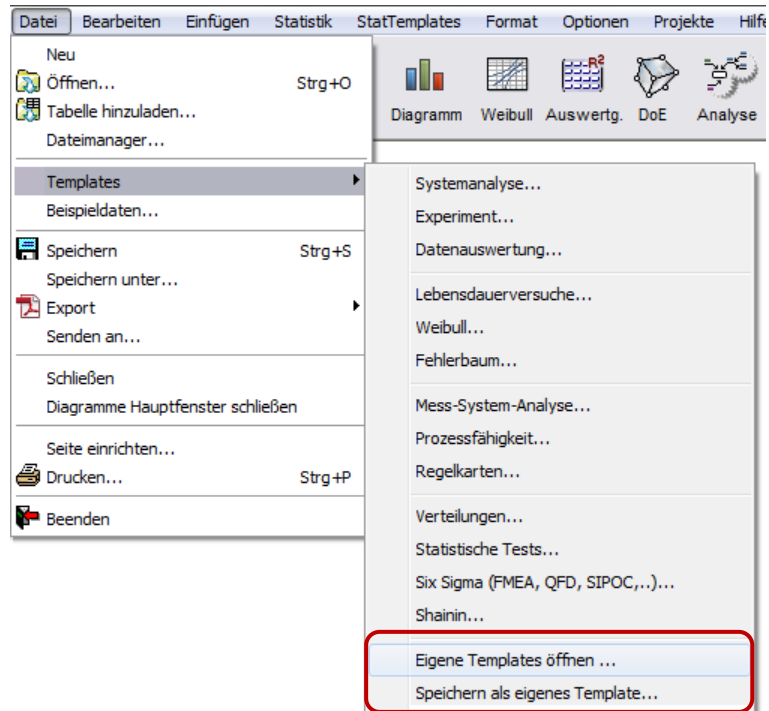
Datei Bearbeiten Einfügen Statistik StatTemplates Format Optionen Projekte Hilfe

Neu
Öffnen... Strg+O
Tabelle hinzuladen...
Dateimanager...
Templates
Beispieldaten...
Speichern Strg+S
Speichern unter...
Export
Senden an...
Schließen
Diagramme Hauptfenster schließen
Seite einrichten...
Drucken... Strg+P
Beenden

Diagramm Weibull Auswertg. DoE Analyse

Systemanalyse...
Experiment...
Datenauswertung...
Lebensdauerversuche...
Weibull...
Fehlerbaum...
Mess-System-Analyse...
Prozessfähigkeit...
Regelkarten...
Verteilungen...
Statistische Tests...
Six Sigma (FMEA, QFD, SIPOC,..)...
Shainin...
Eigene Templates öffnen ...
Speichern als eigenes Template...